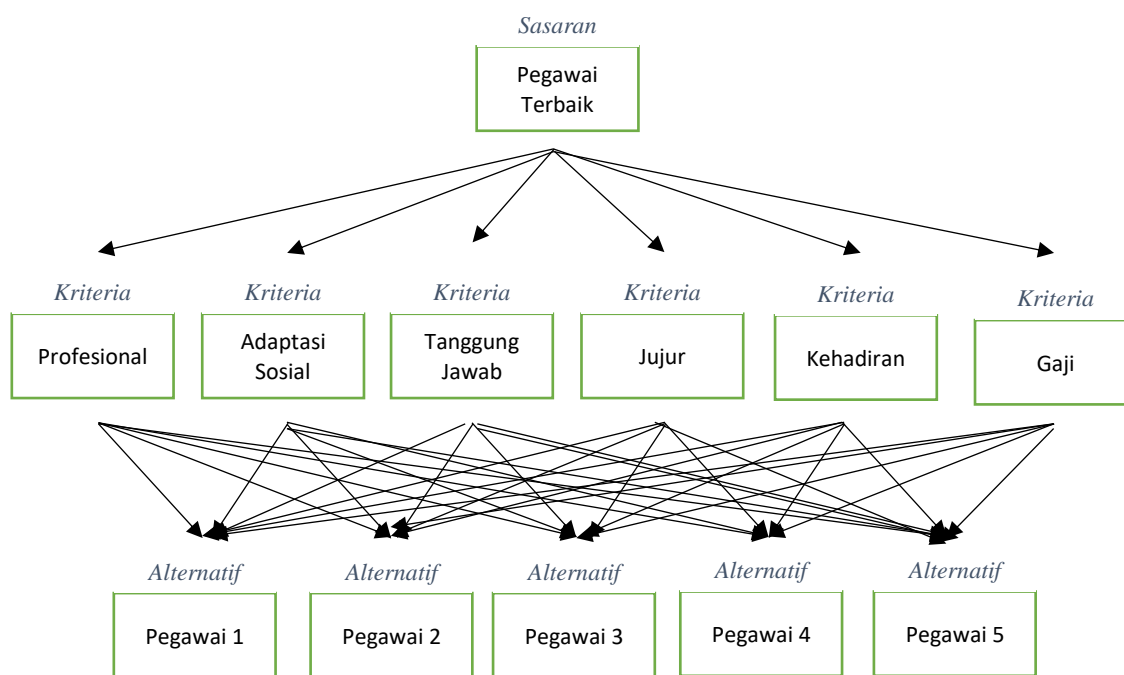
Sasaran

Pegawai Terbaik

Kriteria
Profesional

Kriteria
Adaptasi Sosial

Kriteria
Tanggung Jawab

Kriteria
Jujur

Kriteria
Kehadiran

Kriteria
Gaji

Alternatif
Pegawai 1

Alternatif
Pegawai 2

Alternatif
Pegawai 3

Alternatif
Pegawai 4

Alternatif
Pegawai 5